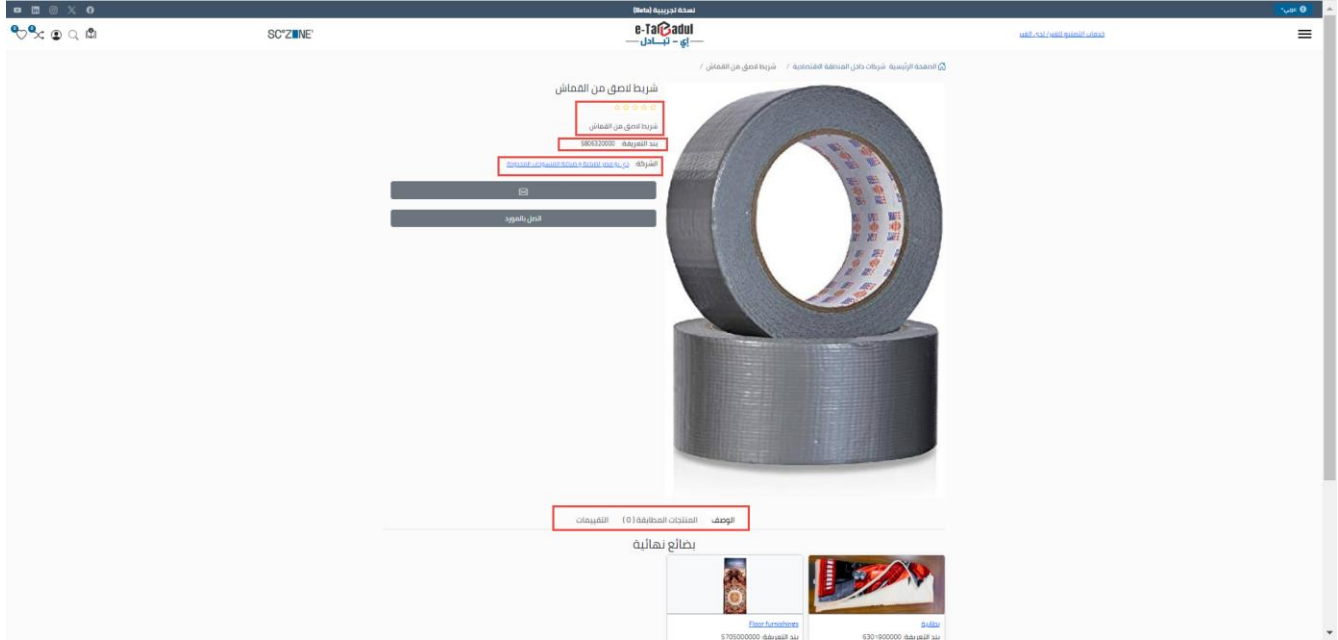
نسخة تجريبية (Beta)

عربي

e-Tabadul
إي - تبادل

SC ZONE

خدمات التعليم للغير/ لحاء الغير

الصفحة الرئيسية / شركات داخل المنطقة الاقتصادية / شريط لاصق من القماش /

شريط لاصق من القماش

☆☆☆☆☆

شريط لاصق من القماش

بند التعريفة 5806320000

الشركة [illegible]

اتصل بالمورد

الوصف المنتجات المطابقة ( 0 ) التقييمات

بضائع نهائية

Floor furnishings
بند التعريفة 5705000000

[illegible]
بند التعريفة 6301900000